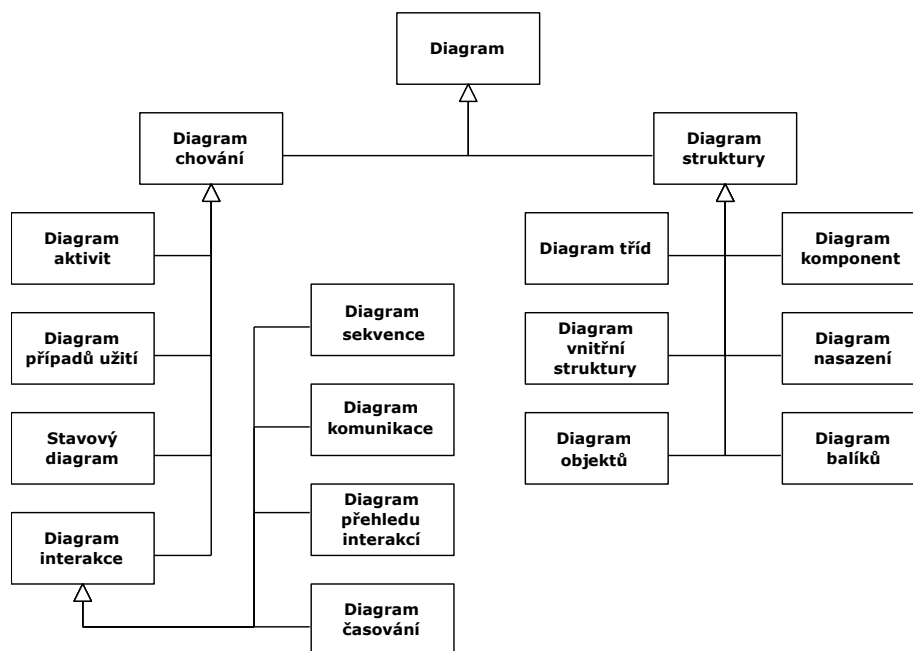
Diagram

Diagram chování

Diagram struktury

Diagram aktivit

Diagram případů užití

Stavový diagram

Diagram interakce

Diagram sekvence

Diagram komunikace

Diagram přehledu interakcí

Diagram časování

Diagram tříd

Diagram komponent

Diagram vnitřní struktury

Diagram nasazení

Diagram objektů

Diagram balíků